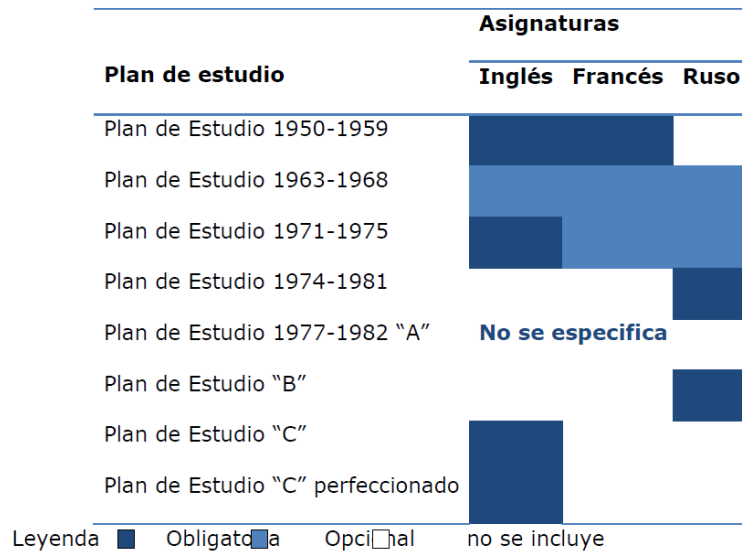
| Plan de estudio | Asignaturas | | |
|---|---|---|---|
| | Inglés | Francés | Ruso |
| Plan de Estudio 1950-1959 | | | |
| Plan de Estudio 1963-1968 | | | |
| Plan de Estudio 1971-1975 | | | |
| Plan de Estudio 1974-1981 | | | |
| Plan de Estudio 1977-1982 "A" | No se especifica | | |
| Plan de Estudio "B" | | | |
| Plan de Estudio "C" | | | |
| Plan de Estudio "C" perfeccionado | | | |

Leyenda Obligato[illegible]a Opci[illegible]al no se incluye